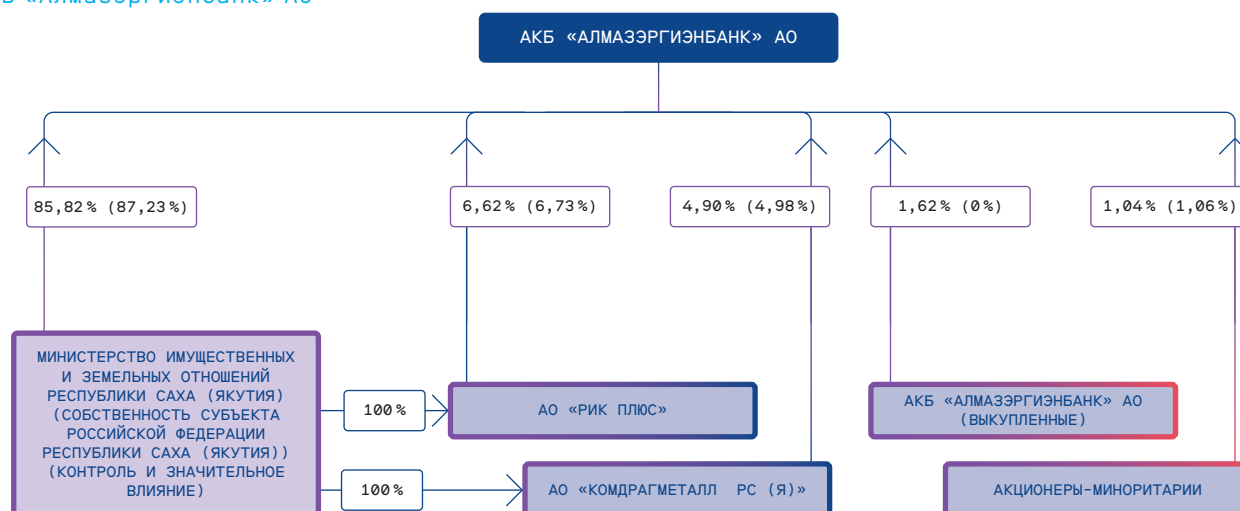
АКБ «АЛМАЗЭРГИЭНБАНК» АО

85,82 % (87,23 %)

6,62 % (6,73 %)

4,90 % (4,98 %)

1,62 % (0 %)

1,04 % (1,06 %)

МИНИСТЕРСТВО ИМУЩЕСТВЕННЫХ И ЗЕМЕЛЬНЫХ ОТНОШЕНИЙ РЕСПУБЛИКИ САХА (ЯКУТИЯ) (СОБСТВЕННОСТЬ СУБЪЕКТА РОССИЙСКОЙ ФЕДЕРАЦИИ РЕСПУБЛИКИ САХА (ЯКУТИЯ)) (КОНТРОЛЬ И ЗНАЧИТЕЛЬНОЕ ВЛИЯНИЕ)

100 %

АО «РИК ПЛЮС»

АКБ «АЛМАЗЭРГИЭНБАНК» АО (ВЫКУПЛЕННЫЕ)

100 %

АО «КОМДРАГМЕТАЛЛ РС (Я)»

АКЦИОНЕРЫ-МИНОРИТАРИИ